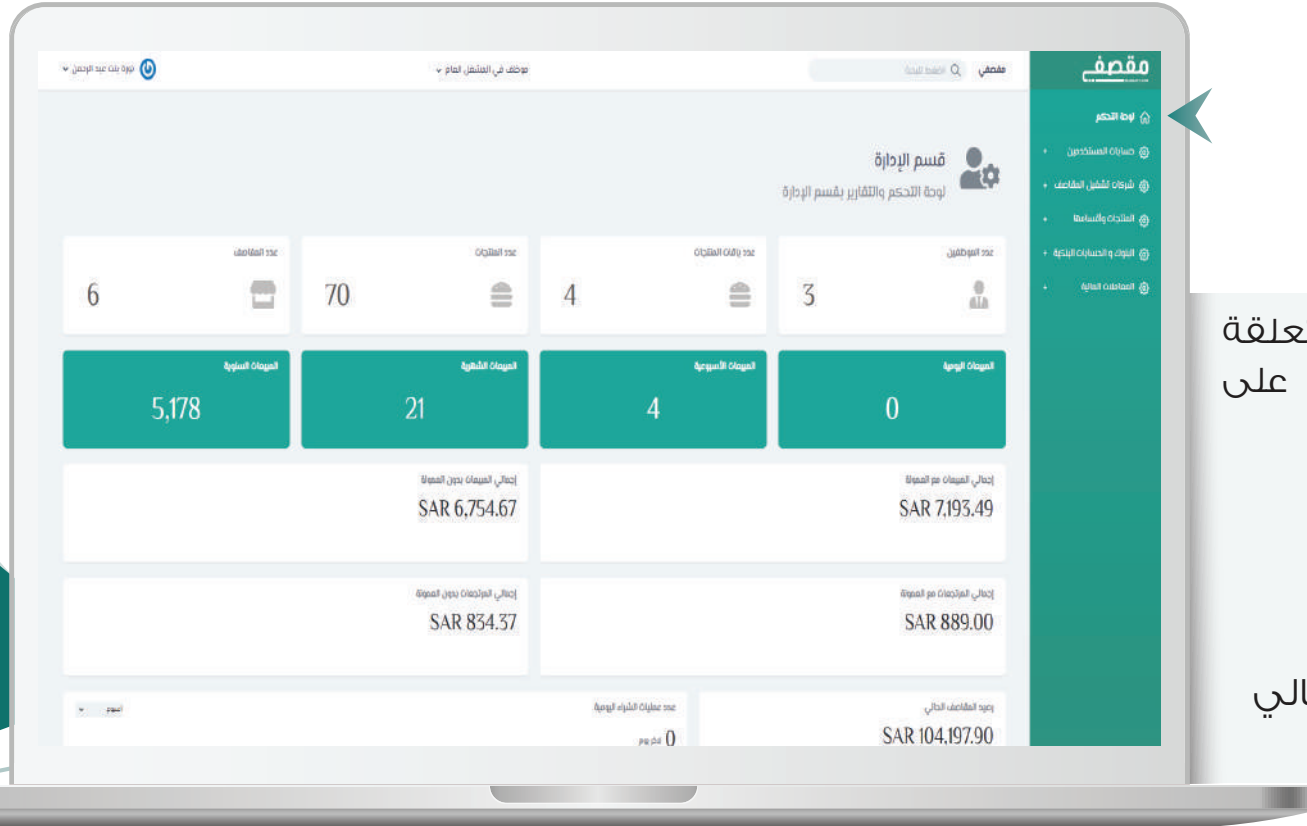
مقصفي

لوحة التحكم
حسابات المستخدمين +
شركات تشغيل المقاصف +
المنتجات وأقسامها +
البنوك والحسابات البنكية +
المعاملات المالية +

مقصفي
ابحث هنا
موظف في المشغل العام
نورة بنت عبد الرحمن

قسم الإدارة
لوحة التحكم والتقارير بقسم الإدارة

| عدد الموظفين | عدد باقات المنتجات | عدد المنتجات | عدد المقاصف |
|---|---|---|---|
| 3 | 4 | 70 | 6 |

| المبيعات اليومية | المبيعات الأسبوعية | المبيعات الشهرية | المبيعات السنوية |
|---|---|---|---|
| 0 | 4 | 21 | 5,178 |

إجمالي المبيعات مع العمولة
SAR 7,193.49

إجمالي المبيعات بدون العمولة
SAR 6,754.67

إجمالي المرتجعات مع العمولة
SAR 889.00

إجمالي المرتجعات بدون العمولة
SAR 834.37

رصيد المقاصف الحالي
SAR 104,197.90

عدد عمليات الشراء اليومية
0 آخر يوم
أسبوع

علقة
على
الي